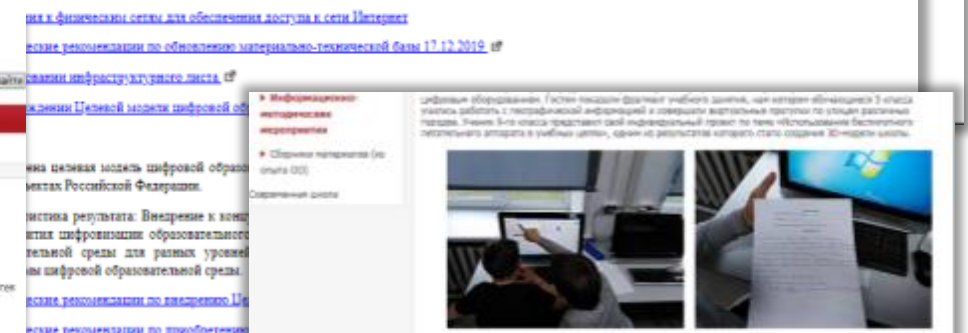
ия к физическим сетям для обеспечения доступа к сети Интернет

еские рекомендации по обновлению материально-технической базы 17.12.2019

овании инфраструктурного листа

ждении Целевой модели цифровой об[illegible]

айте

ена целевая модель цифровой образо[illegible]
ъектах Российской Федерации.

истика результата: Внедрение к конц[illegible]
тия цифровизации образовательного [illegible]
тельной среды для разных уровней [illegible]
ы цифровой образовательной среды.

еские рекомендации по внедрению Ц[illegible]

еские рекомендации по приобретени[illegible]

тек

▸ Информационно-методические мероприятия

▸ Сборники материалов (из опыта ОО)

Современная школа

цифровым оборудованием. Гостям показали фрагмент учебного занятия, на котором обучающиеся 3 класса учились работать с географической информацией и совершали виртуальные прогулки по улицам различных городов. Ученики 9-го класса представили свой индивидуальный проект по теме «Использование беспилотного летательного аппарата в учебных целях», одним из результатов которого стало создание 3D-модели школы.